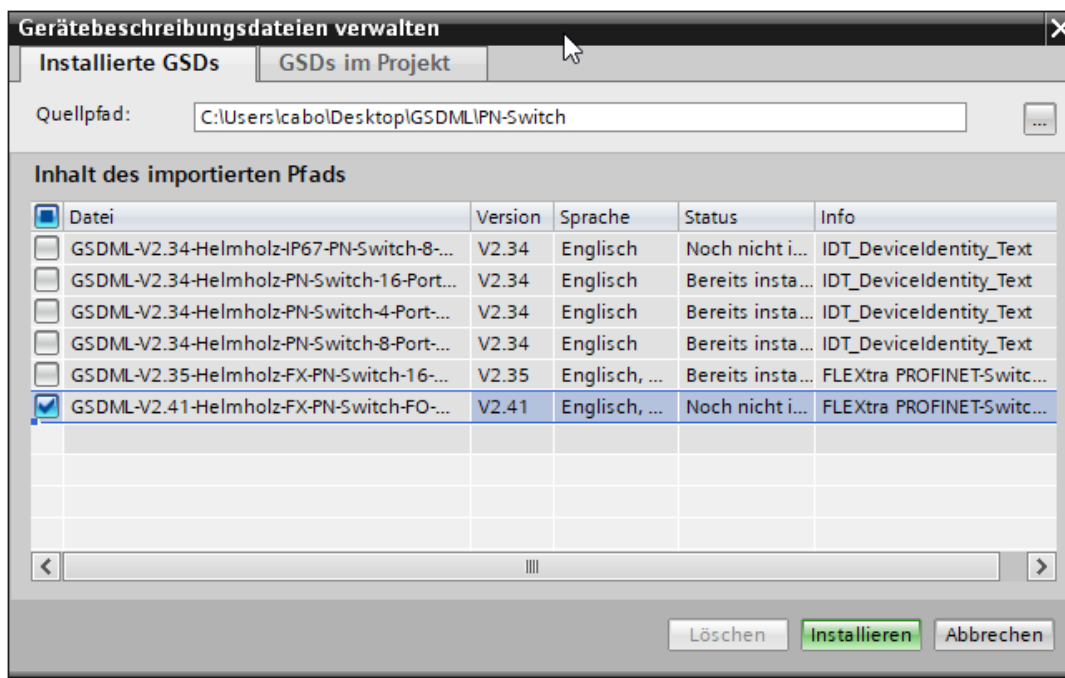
Gerätebeschreibungsdateien verwalten

Installierte GSDs | GSDs im Projekt

Quellpfad: C:\Users\cabo\Desktop\GSDML\PN-Switch ...

Inhalt des importierten Pfads

| Datei | Version | Sprache | Status | Info |
|---|---|---|---|---|
| GSDML-V2.34-Helmholz-IP67-PN-Switch-8-... | V2.34 | Englisch | Noch nicht i... | IDT_DeviceIdentity_Text |
| GSDML-V2.34-Helmholz-PN-Switch-16-Port... | V2.34 | Englisch | Bereits insta... | IDT_DeviceIdentity_Text |
| GSDML-V2.34-Helmholz-PN-Switch-4-Port-... | V2.34 | Englisch | Bereits insta... | IDT_DeviceIdentity_Text |
| GSDML-V2.34-Helmholz-PN-Switch-8-Port-... | V2.34 | Englisch | Bereits insta... | IDT_DeviceIdentity_Text |
| GSDML-V2.35-Helmholz-FX-PN-Switch-16-... | V2.35 | Englisch, ... | Bereits insta... | FLEXtra PROFINET-Switc... |
| GSDML-V2.41-Helmholz-FX-PN-Switch-FO-... | V2.41 | Englisch, ... | Noch nicht i... | FLEXtra PROFINET-Switc... |

Löschen Installieren Abbrechen